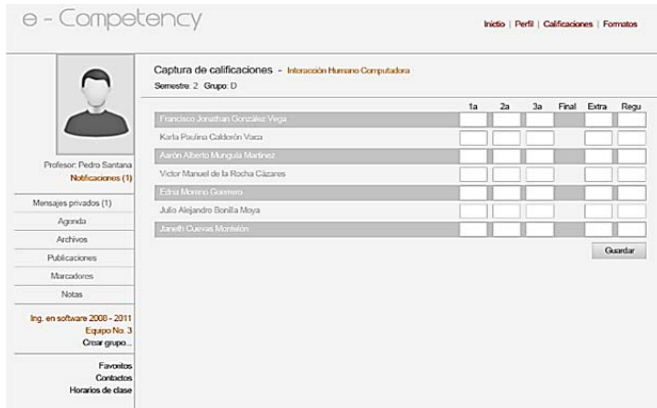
e - Competency

Inicio | Perfil | Calificaciones | Formatos

Profesor: Pedro Santana
Notificaciones (1)

Mensajes privados (1)
Agenda
Archivos
Publicaciones
Marcadores
Notas

Ing. en software 2008 - 2011
Equipo No. 3
Crear grupo...

Favoritos
Contactos
Horarios de clase

Captura de calificaciones - Interacción Humano Computadora
Semestre: 2 Grupo: D

| | 1a | 2a | 3a | Final | Extra | Regu |
|---|---|---|---|---|---|---|
| Francisco Jonathan González Vega | | | | | | |
| Karla Paulina Calderón Vaca | | | | | | |
| Aarón Alberto Munguía Martínez | | | | | | |
| Víctor Manuel de la Rocha Cázares | | | | | | |
| Edna Moreno Guerrero | | | | | | |
| Julio Alejandro Bonilla Moya | | | | | | |
| Janeth Cuevas Montalón | | | | | | |

Guardar